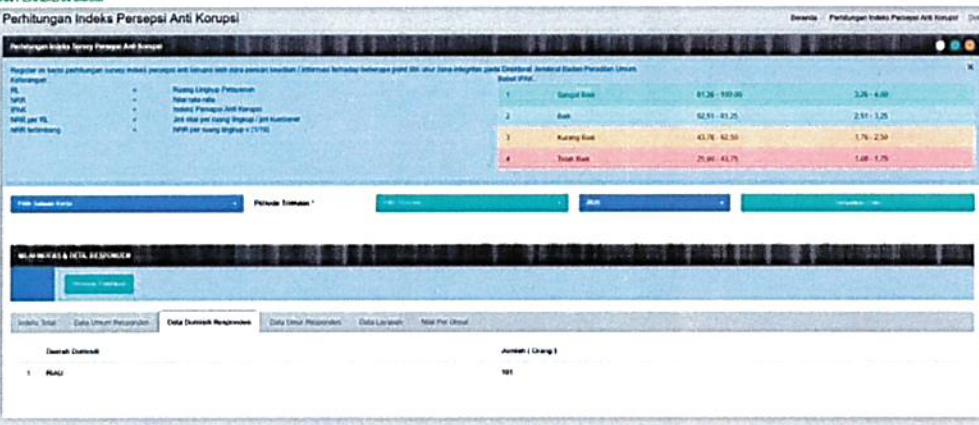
Perhitungan Indeks Persepsi Anti Korupsi

Beranda | Perhitungan Indeks Persepsi Anti Korupsi | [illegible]

Perhitungan Indeks Survey Persepsi Anti Korupsi

Register ini berisi perhitungan survey indeks persepsi anti korupsi oleh para pencari keadilan / informasi terhadap beberapa point titik ukur zona integritas pada Direktorat Jenderal Badan Peradilan Umum.

Keterangan:

RL = Ruang Lingkup Pertanyaan
NRR = Nilai rata-rata
IPAK = Indeks Persepsi Anti Korupsi
NRR per RL = Jml nilai per ruang lingkup / jml Kuesioner
NRR tertimbang = NRR per ruang lingkup x (1/16)

Tabel IPAK :

| 1 | Sangat Baik | 81,26 - 100,00 | 3,26 - 4,00 |
|---|---|---|---|
| 2 | Baik | 62,51 - 81,25 | 2,51 - 3,25 |
| 3 | Kurang Baik | 43,76 - 62,50 | 1,76 - 2,50 |
| 4 | Tidak Baik | 25,00 - 43,75 | 1,00 - 1,75 |

Pilih Satuan Kerja

Periode Triwulan *

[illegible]

2020

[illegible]

NILAI INDEKS & DETIL RESPONDEN

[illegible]

Indeks Total | Data Umum Responden | Data Domisili Responden | Data Umur Responden | Data Layanan | Nilai Per Unsur

| | Daerah Domisili | Jumlah ( Orang ) |
|---|---|---|
| 1 | RIAU | 101 |